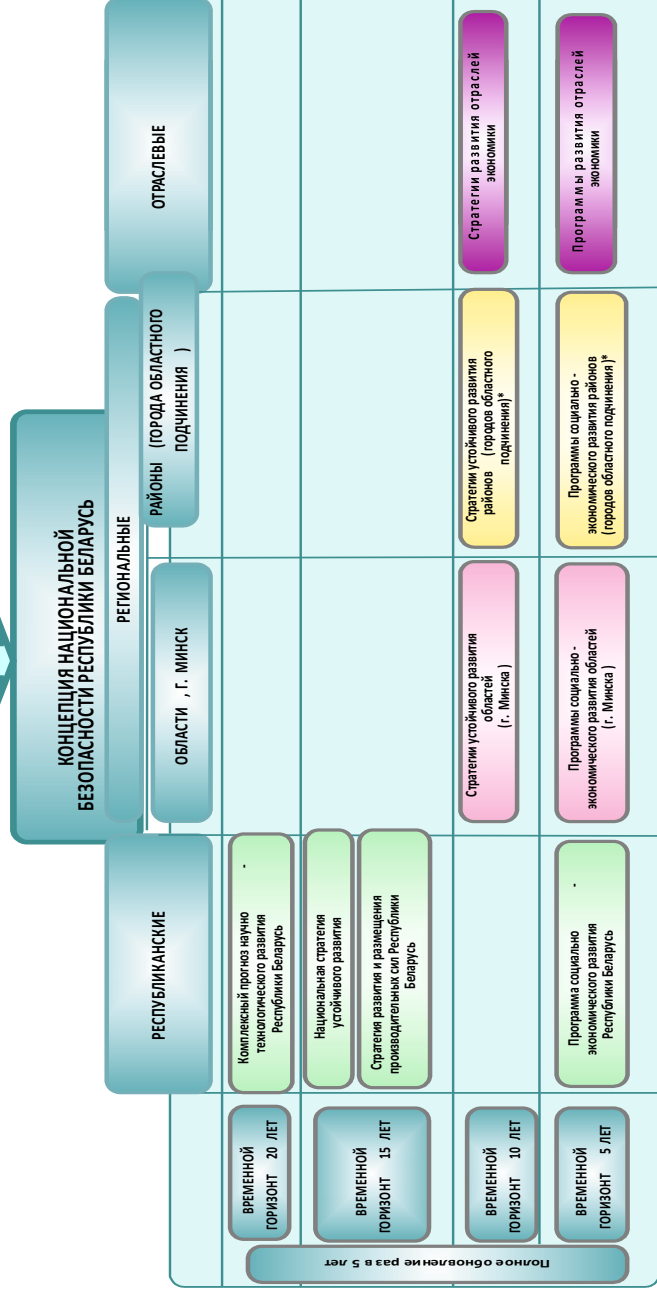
КОНЦЕПЦИЯ НАЦИОНАЛЬНОЙ БЕЗОПАСНОСТИ РЕСПУБЛИКИ БЕЛАРУСЬ

РЕСПУБЛИКАНСКИЕ

РЕГИОНАЛЬНЫЕ

ОБЛАСТИ , Г. МИНСК

РАЙОНЫ (ГОРОДА ОБЛАСТНОГО ПОДЧИНЕНИЯ )

ОТРАСЛЕВЫЕ

ВРЕМЕННОЙ ГОРИЗОНТ 20 ЛЕТ

Комплексный прогноз научно - технологического развития Республики Беларусь

ВРЕМЕННОЙ ГОРИЗОНТ 15 ЛЕТ

Национальная стратегия устойчивого развития

Стратегия развития и размещения производительных сил Республики Беларусь

ВРЕМЕННОЙ ГОРИЗОНТ 10 ЛЕТ

Стратегии устойчивого развития областей (г. Минска )

Стратегии устойчивого развития районов (городов областного подчинения)*

Стратегии развития отраслей экономики

ВРЕМЕННОЙ ГОРИЗОНТ 5 ЛЕТ

Программа социально - экономического развития Республики Беларусь

Программы социально - экономического развития областей (г. Минска )

Программы социально - экономического развития районов (городов областного подчинения)*

Программы развития отраслей экономики

Полное обновление раз в 5 лет